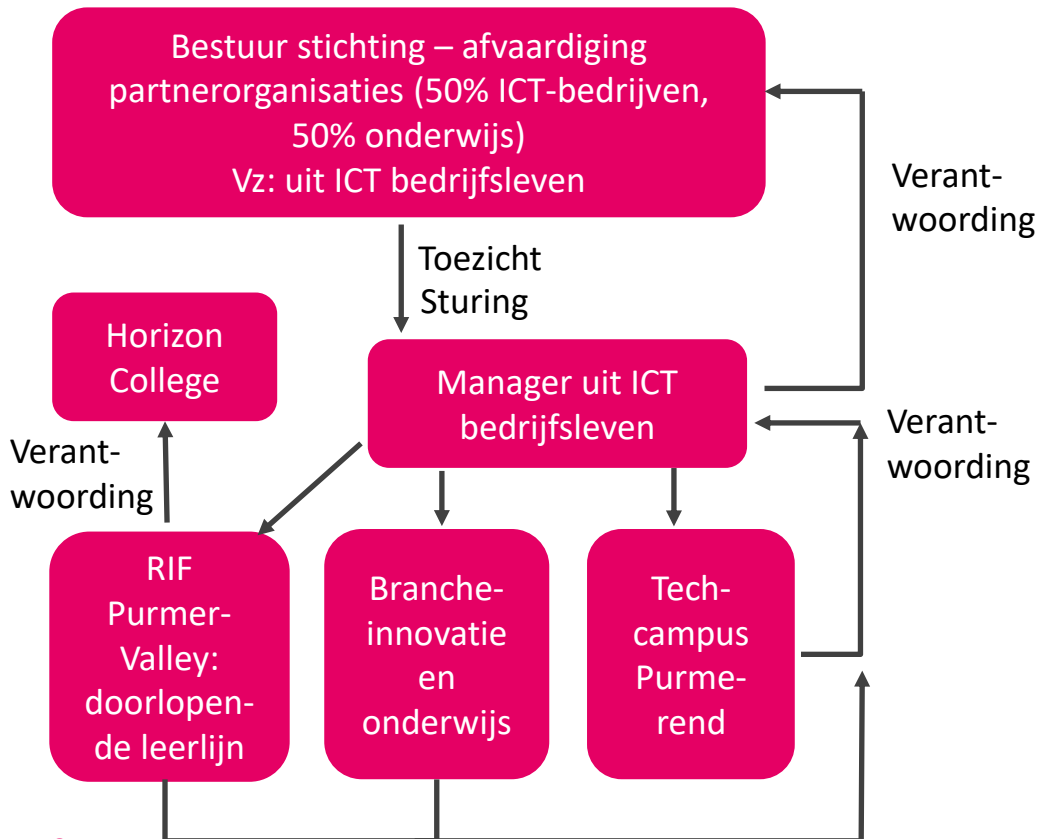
Bestuur stichting – afvaardiging partnerorganisaties (50% ICT-bedrijven, 50% onderwijs)
Vz: uit ICT bedrijfsleven

Verantwoording

Toezicht
Sturing

Horizon College

Manager uit ICT bedrijfsleven

Verantwoording

Verantwoording

RIF Purmer-Valley: doorlopende leerlijn

Brancheinnovatie en onderwijs

Techcampus Purmerend